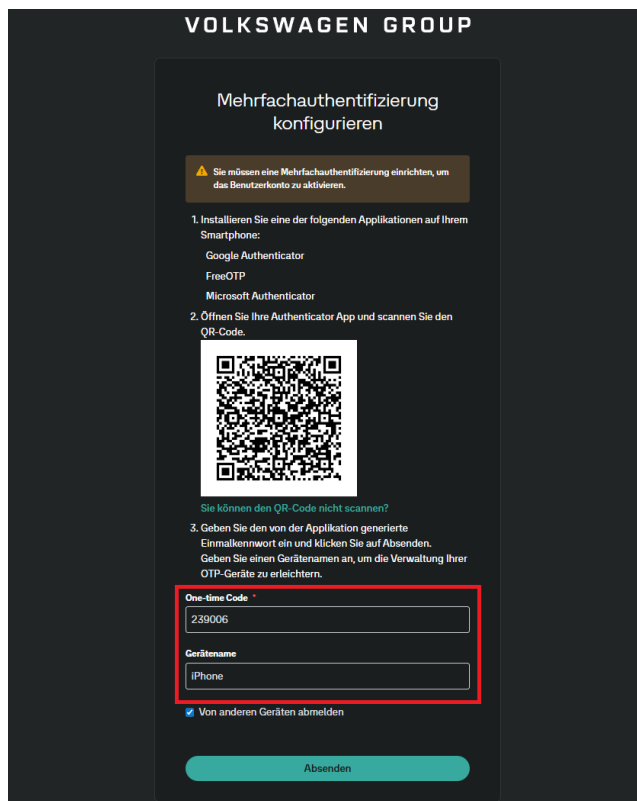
VOLKSWAGEN GROUP

Mehrfachauthentifizierung konfigurieren

Sie müssen eine Mehrfachauthentifizierung einrichten, um das Benutzerkonto zu aktivieren.

1. Installieren Sie eine der folgenden Applikationen auf Ihrem Smartphone:

Google Authenticator

FreeOTP

Microsoft Authenticator

2. Öffnen Sie Ihre Authenticator App und scannen Sie den QR-Code.

Sie können den QR-Code nicht scannen?

3. Geben Sie den von der Applikation generierte Einmalkennwort ein und klicken Sie auf Absenden. Geben Sie einen Gerätenamen an, um die Verwaltung Ihrer OTP-Geräte zu erleichtern.

One-time Code *

239006

Gerätename

iPhone

Von anderen Geräten abmelden

Absenden